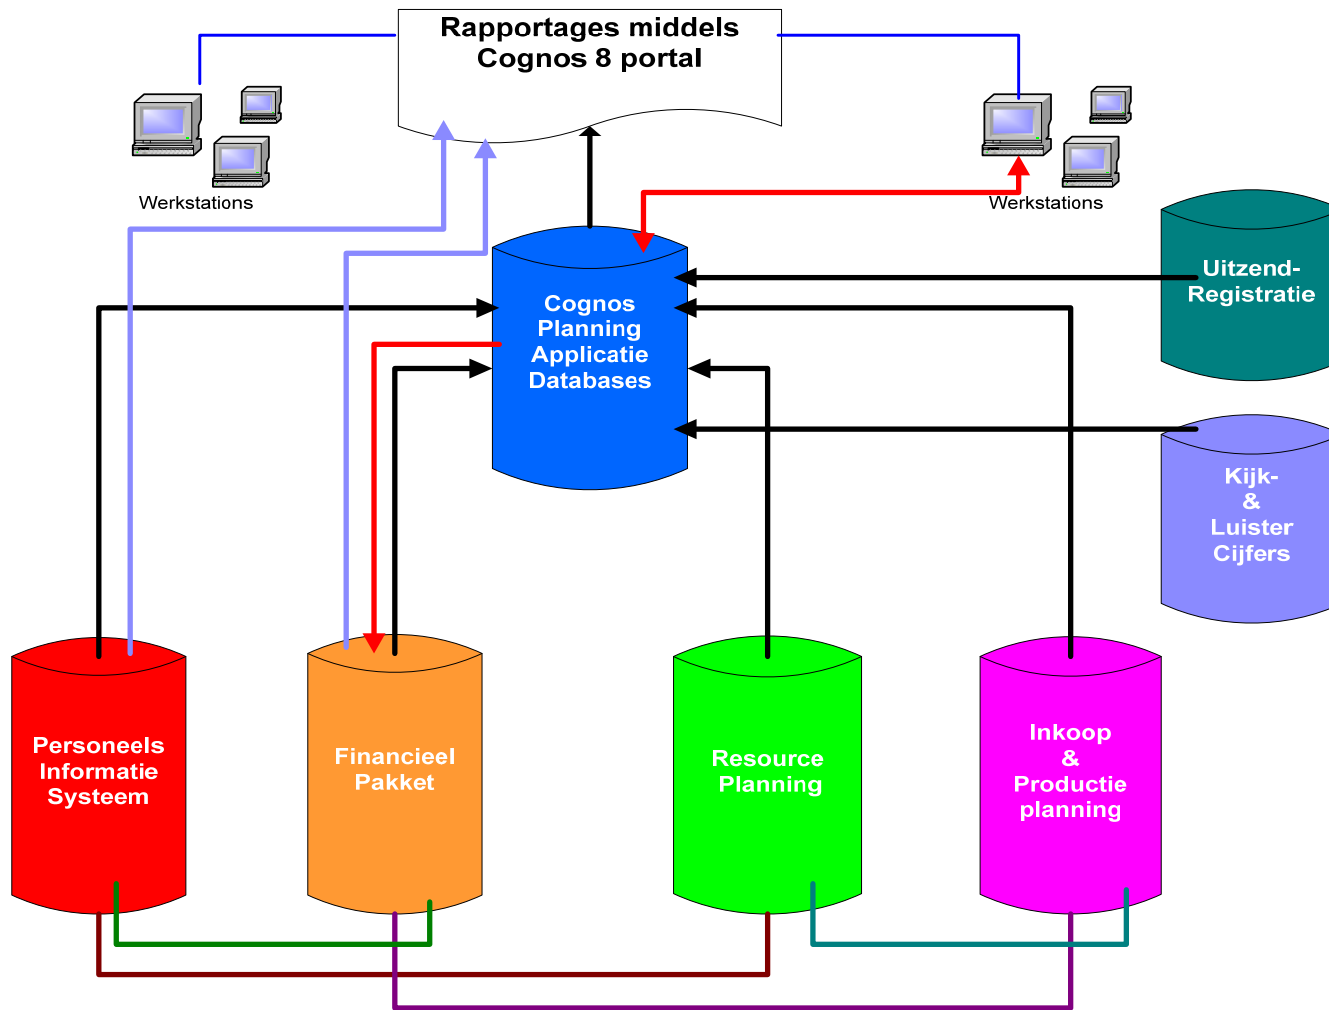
Rapportages middels Cognos 8 portal

Werkstations

Werkstations

Uitzend-Registratie

Cognos Planning Applicatie Databases

Kijk- & Luister Cijfers

Personeels Informatie Systeem

Financieel Pakket

Resource Planning

Inkoop & Productie planning